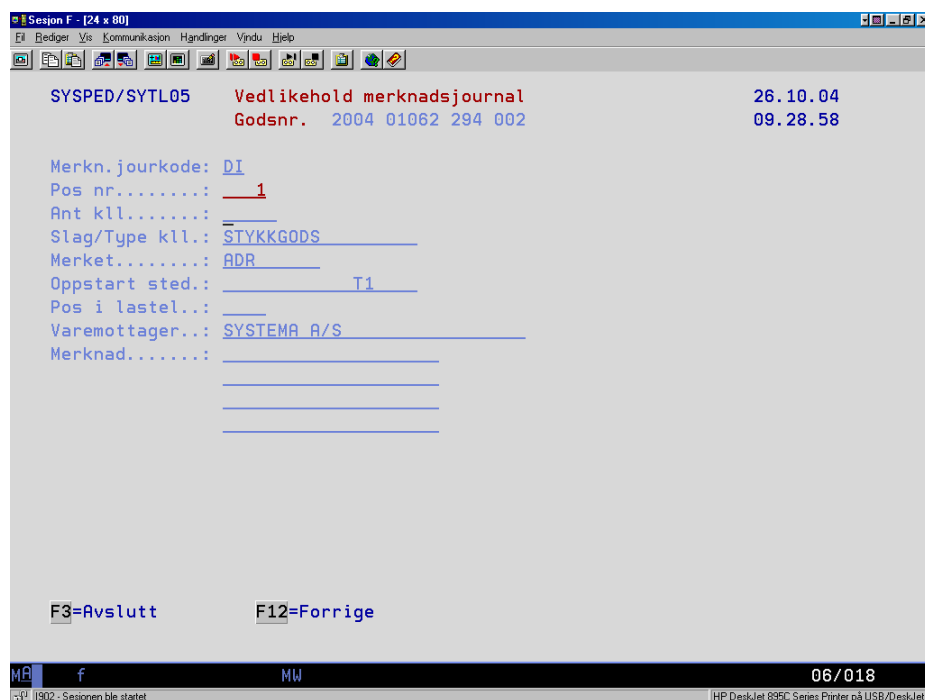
Sesjon F - [24 x 80]
Fil Rediger Vis Kommunikasjon Handlinger Vindu Hjelp

SYSPED/SYTL05   Vedlikehold merknadsjournal   26.10.04
Godsnr. 2004 01062 294 002   09.28.58

Merkn.jourkode: DI
Pos nr........: 1
Ant kll.......:
Slag/Type kll.: STYKKGODS
Merket........: ADR
Oppstart sted.: T1
Pos i lastel..:
Varemottager..: SYSTEMA A/S
Merknad.......:

F3=Avslutt   F12=Forrige

MA   f   MW   06/018

I902 - Sesjonen ble startet   HP DeskJet 895C Series Printer på USB/DeskJet